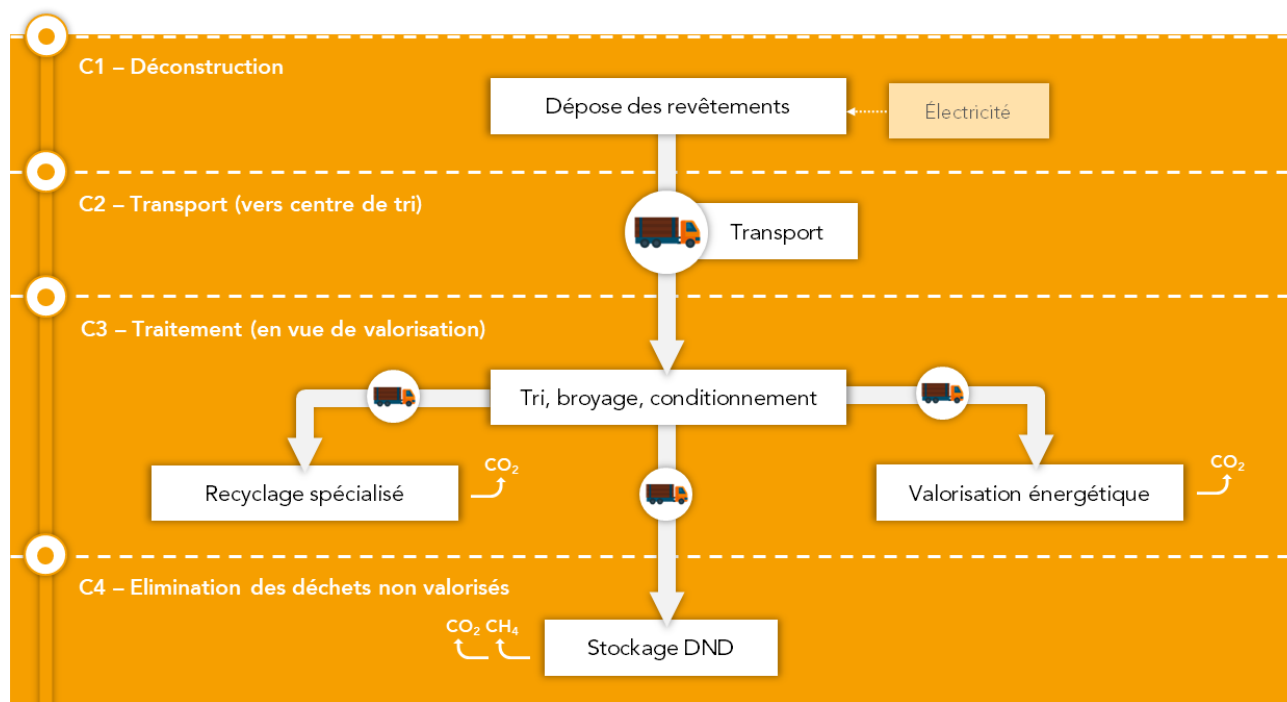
C1 – Déconstruction

Dépose des revêtements

Électricité

C2 – Transport (vers centre de tri)

Transport

C3 – Traitement (en vue de valorisation)

Tri, broyage, conditionnement

Recyclage spécialisé

$CO_2$

Valorisation énergétique

$CO_2$

C4 – Elimination des déchets non valorisés

$CO_2$ $CH_4$

Stockage DND